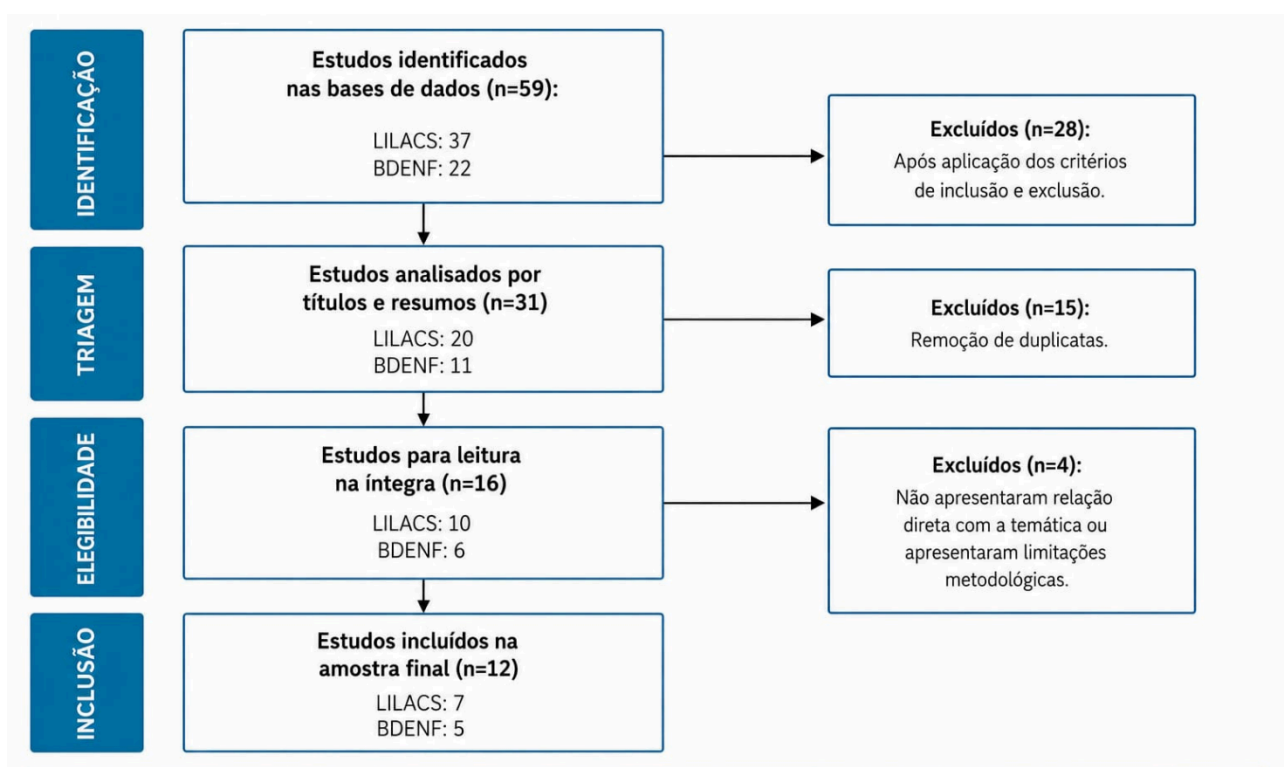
IDENTIFICAÇÃO

Estudos identificados nas bases de dados (n=59):

LILACS: 37
BDENF: 22

Excluídos (n=28):
Após aplicação dos critérios de inclusão e exclusão.

TRIAGEM

Estudos analisados por títulos e resumos (n=31)
LILACS: 20
BDENF: 11

Excluídos (n=15):
Remoção de duplicatas.

ELEGIBILIDADE

Estudos para leitura na íntegra (n=16)
LILACS: 10
BDENF: 6

Excluídos (n=4):
Não apresentaram relação direta com a temática ou apresentaram limitações metodológicas.

INCLUSÃO

Estudos incluídos na amostra final (n=12)
LILACS: 7
BDENF: 5